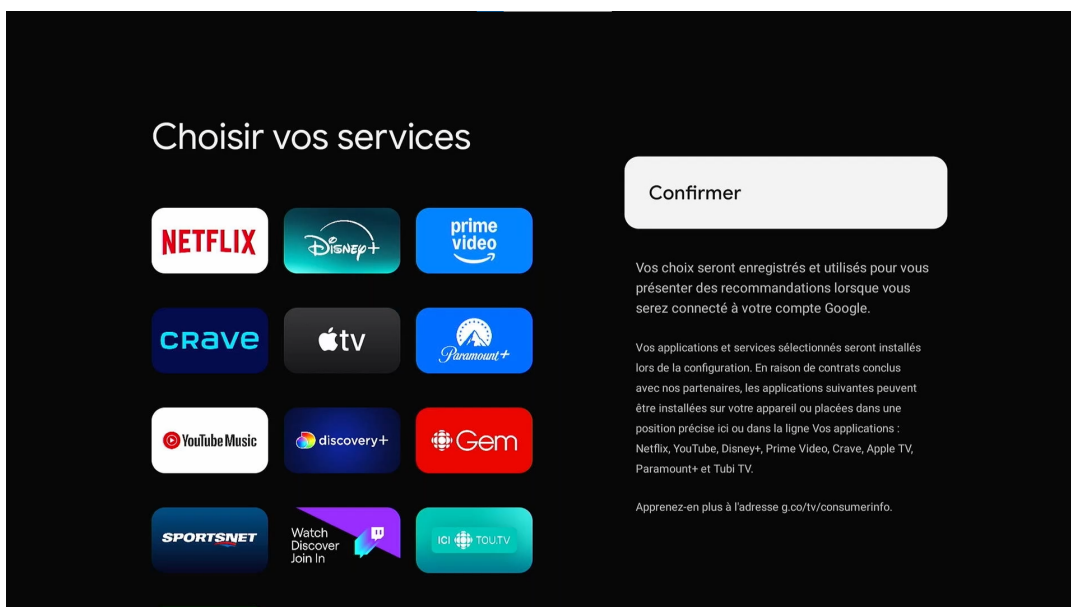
Choisir vos services

NETFLIX

Disney+

prime video

crave

tv

Paramount+

YouTube Music

discovery+

Gem

SPORTSNET

Watch
Discover
Join In

ICI TOU.TV

Confirmer

Vos choix seront enregistrés et utilisés pour vous présenter des recommandations lorsque vous serez connecté à votre compte Google.

Vos applications et services sélectionnés seront installés lors de la configuration. En raison de contrats conclus avec nos partenaires, les applications suivantes peuvent être installées sur votre appareil ou placées dans une position précise ici ou dans la ligne Vos applications : Netflix, YouTube, Disney+, Prime Video, Crave, Apple TV, Paramount+ et Tubi TV.

Apprenez-en plus à l'adresse g.co/tv/consumerinfo.